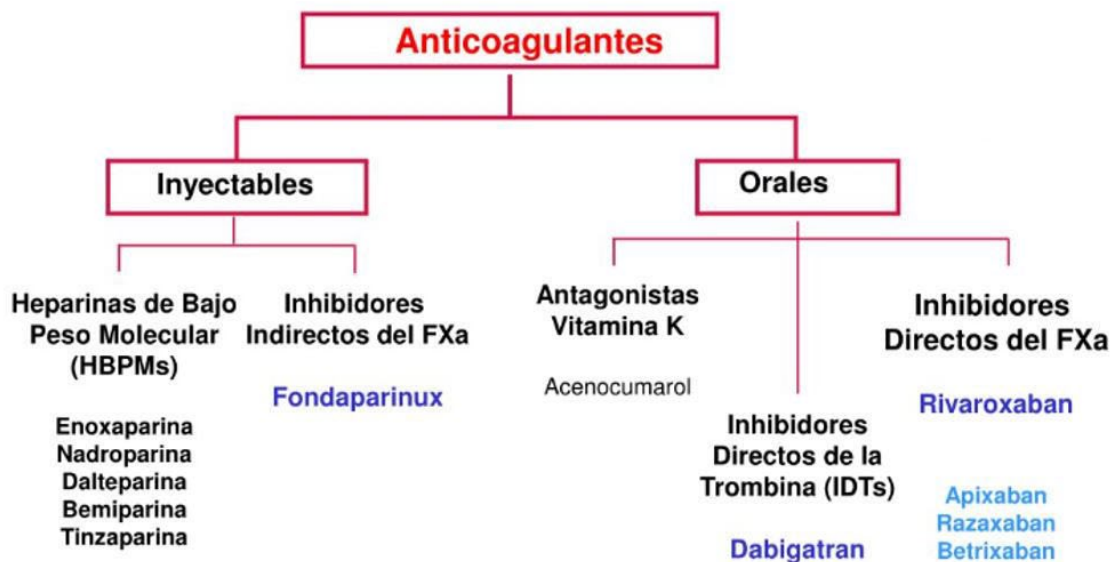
Anticoagulantes

Inyectables

Orales

Heparinas de Bajo Peso Molecular (HBPMs)

Enoxaparina
Nadroparina
Dalteparina
Bemiparina
Tinzaparina

Inhibidores Indirectos del FXa

Fondaparinux

Antagonistas Vitamina K

Acenocumarol

Inhibidores Directos de la Trombina (IDTs)

Dabigatran

Inhibidores Directos del FXa

Rivaroxaban

Apixaban
Razaxaban
Betrixaban